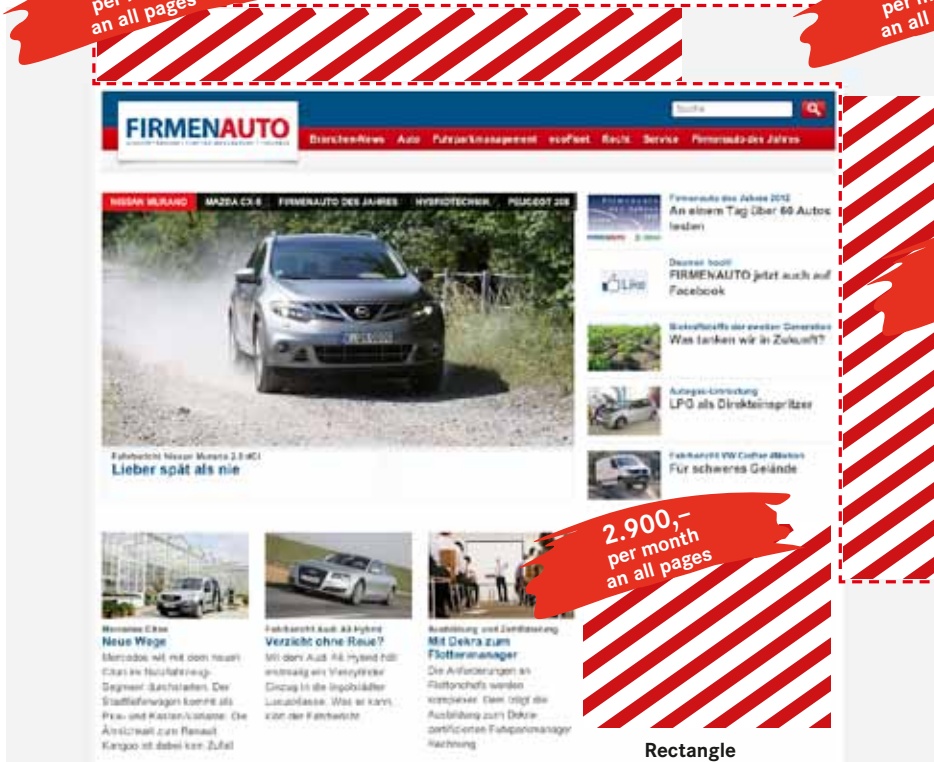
per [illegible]
an all pages

per m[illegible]
an all

FIRMENAUTO

Suche

Branchen-News Auto Fuhrparkmanagement ecoFleet Recht Service Firmenauto des Jahres

NISSAN MURANO MAZDA CX-5 FIRMENAUTO DES JAHRES HYBRIDTECHNIK PEUGEOT 208

Fahrbericht Nissan Murano 2.5 dCi
Lieber spät als nie

Firmenauto des Jahres 2012
An einem Tag über 60 Autos testen

Daumen hoch!
FIRMENAUTO jetzt auch auf Facebook

Biokraftstoffe der zweiten Generation
Was tanken wir in Zukunft?

Autogas-Umrüstung
LPG als Direkteinspritzer

Fahrbericht VW Crafter 4Motion
Für schweres Gelände

Mercedes Citan
Neue Wege
Mercedes will mit dem neuen Citan im Nutzfahrzeug-Segment durchstarten. Der Stadtlieferwagen kommt als Pkw- und Kasten-Variante. Die Ähnlichkeit zum Renault Kangoo ist dabei kein Zufall.

Fahrbericht Audi A8 Hybrid
Verzicht ohne Reue?
Mit dem Audi A8 Hybrid hält erstmalig ein Vierzylinder Einzug in die Ingolstädter Luxusklasse. Was er kann, klärt der Fahrbericht.

Ausbildung und Zertifizierung
Mit Dekra zum Flottenmanager
Die Anforderungen an Flottenchefs werden komplexer. Dem trägt die Ausbildung zum Dekra-zertifizierten Fuhrparkmanager Rechnung.

2.900,–
per month
an all pages

Rectangle